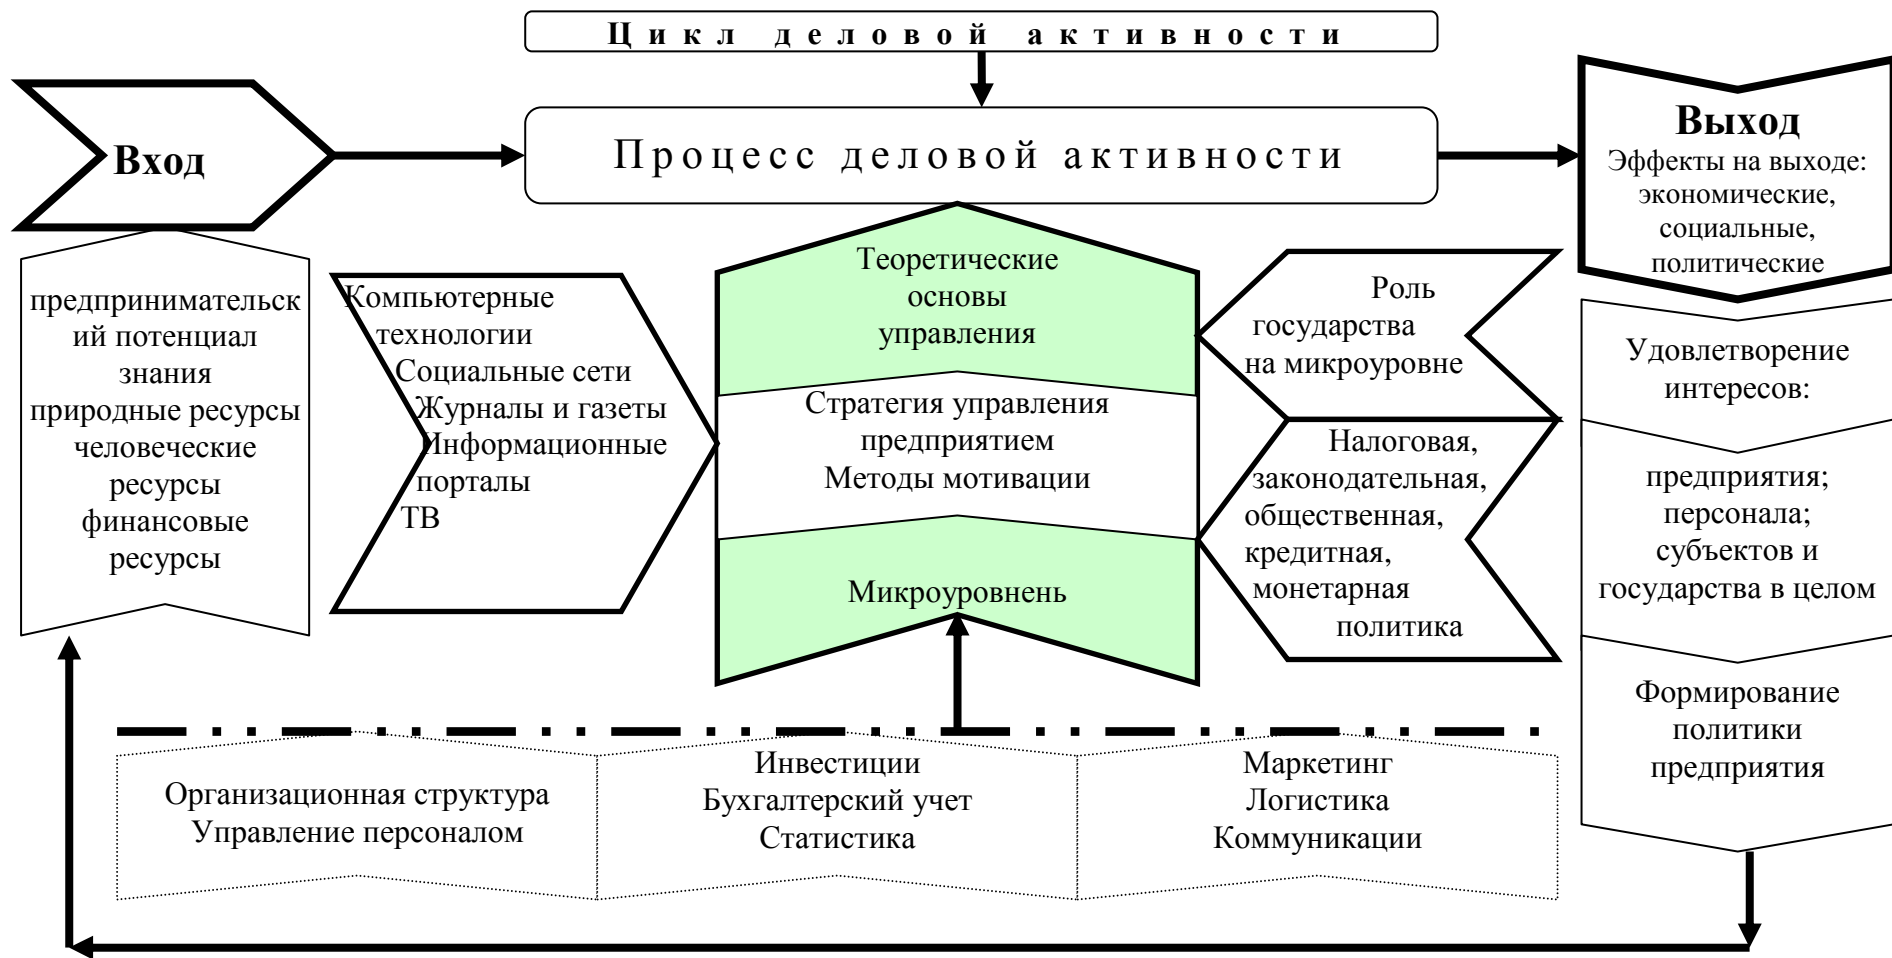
Цикл деловой активности

Вход

Процесс деловой активности

Выход
Эффекты на выходе: экономические, социальные, политические

предпринимательский потенциал
знания
природные ресурсы
человеческие ресурсы
финансовые ресурсы

Компьютерные технологии
Социальные сети
Журналы и газеты
Информационные порталы
ТВ

Теоретические основы управления

Стратегия управления предприятием
Методы мотивации

Микроуровнень

Роль государства на микроуровне

Налоговая, законодательная, общественная, кредитная, монетарная политика

Удовлетворение интересов:

предприятия;
персонала;
субъектов и государства в целом

Формирование политики предприятия

Организационная структура
Управление персоналом

Инвестиции
Бухгалтерский учет
Статистика

Маркетинг
Логистика
Коммуникации